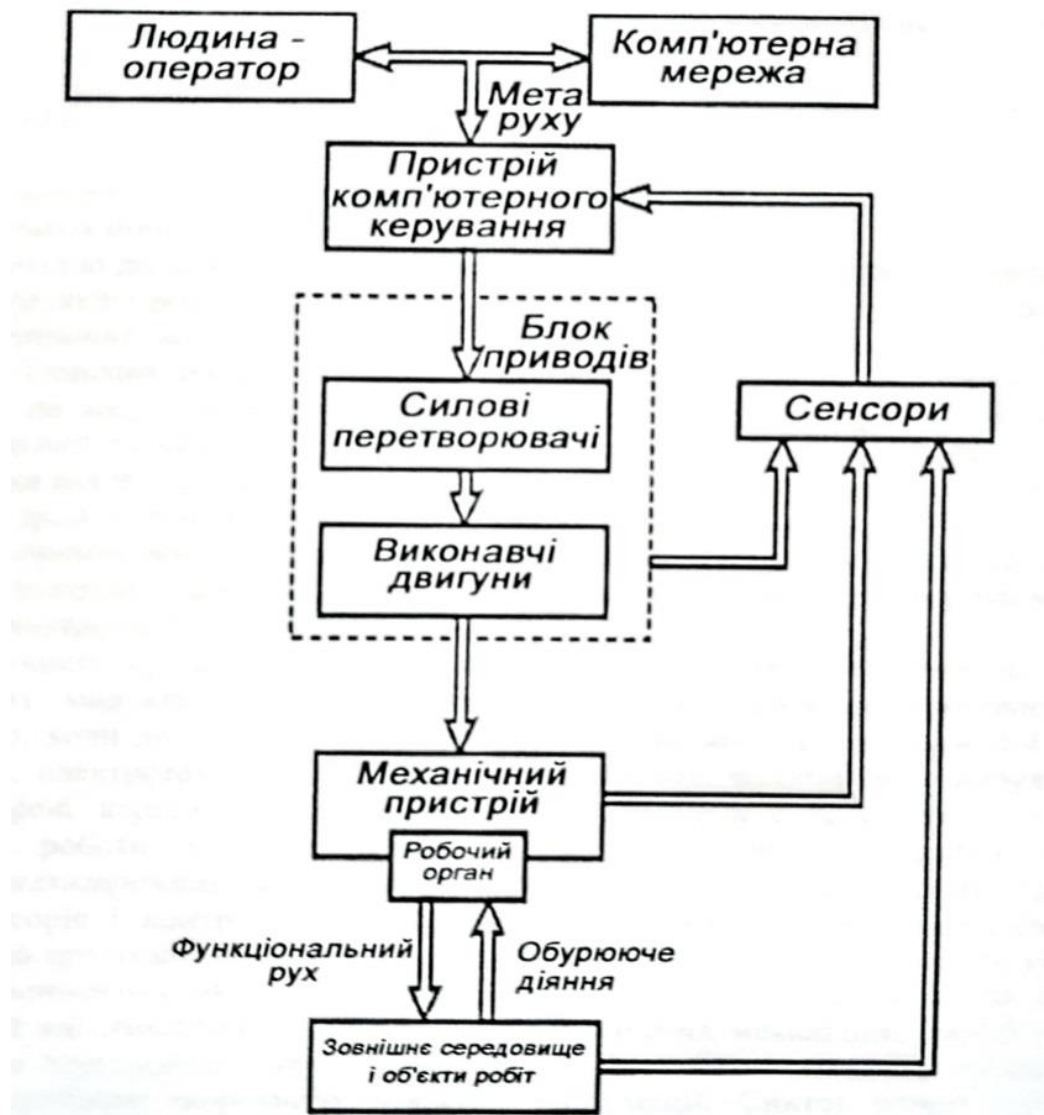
Людина - оператор

Комп'ютерна мережа

Мета руху

Пристрій комп'ютерного керування

Блок приводів

Силові перетворювачі

Виконавчі двигуни

Сенсори

Механічний пристрій

Робочий орган

Функціональний рух

Обурююче діяння

Зовнішнє середовище і об'єкти робіт